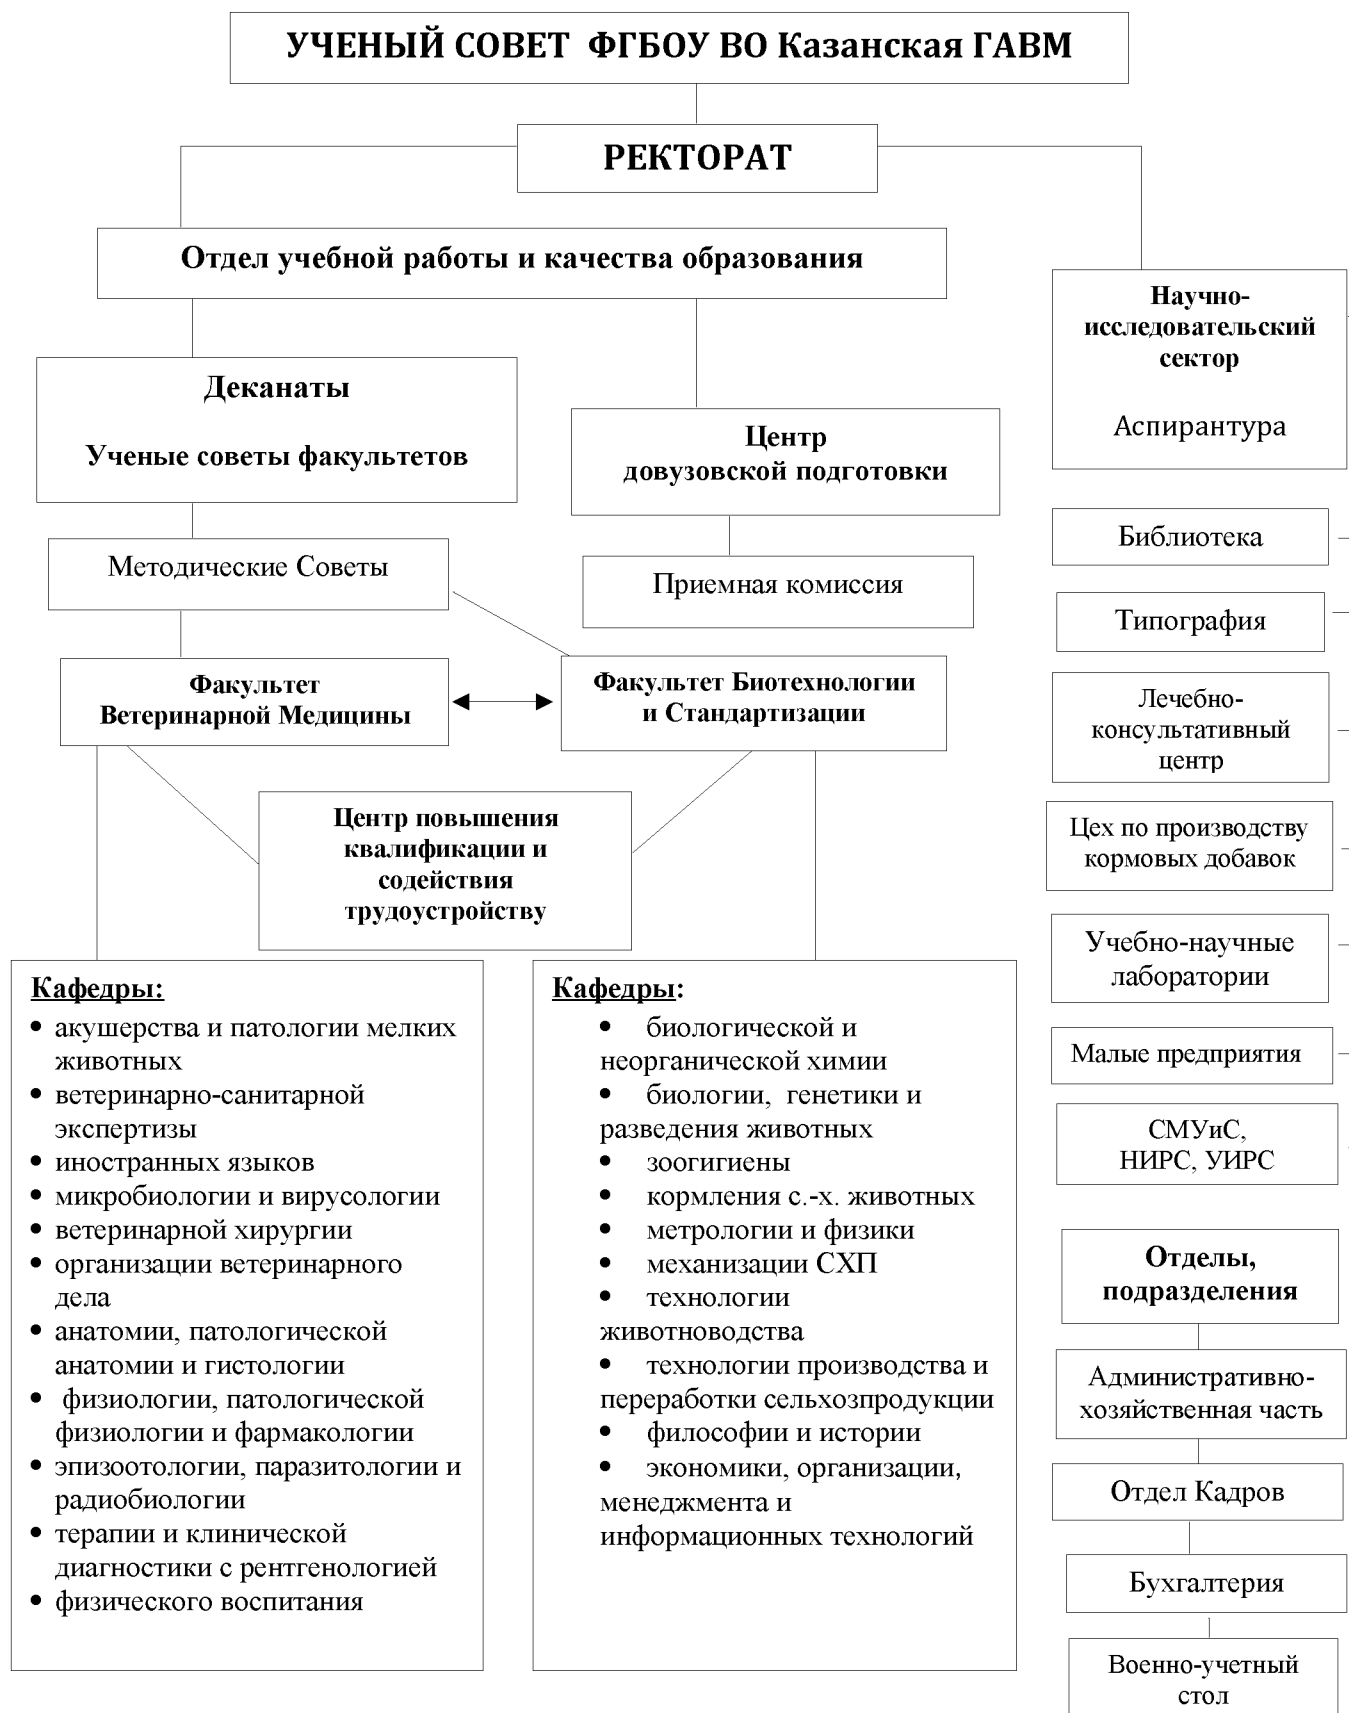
УЧЕНЫЙ СОВЕТ ФГБОУ ВО Казанская ГАВМ

РЕКТОРАТ

Отдел учебной работы и качества образования

Научно-исследовательский сектор

Аспирантура

Деканаты

Ученые советы факультетов

Центр довузовской подготовки

Библиотека

Методические Советы

Приемная комиссия

Типография

Факультет Ветеринарной Медицины

Факультет Биотехнологии и Стандартизации

Лечебно-консультативный центр

Центр повышения квалификации и содействия трудоустройству

Цех по производству кормовых добавок

Учебно-научные лаборатории

Кафедры:
• акушерства и патологии мелких животных
• ветеринарно-санитарной экспертизы
• иностранных языков
• микробиологии и вирусологии
• ветеринарной хирургии
• организации ветеринарного дела
• анатомии, патологической анатомии и гистологии
• физиологии, патологической физиологии и фармакологии
• эпизоотологии, паразитологии и радиобиологии
• терапии и клинической диагностики с рентгенологией
• физического воспитания

Кафедры:
• биологической и неорганической химии
• биологии, генетики и разведения животных
• зоогигиены
• кормления с.-х. животных
• метрологии и физики
• механизации СХП
• технологии животноводства
• технологии производства и переработки сельхозпродукции
• философии и истории
• экономики, организации, менеджмента и информационных технологий

Малые предприятия

СМУиС, НИРС, УИРС

Отделы, подразделения

Административно-хозяйственная часть

Отдел Кадров

Бухгалтерия

Военно-учетный стол